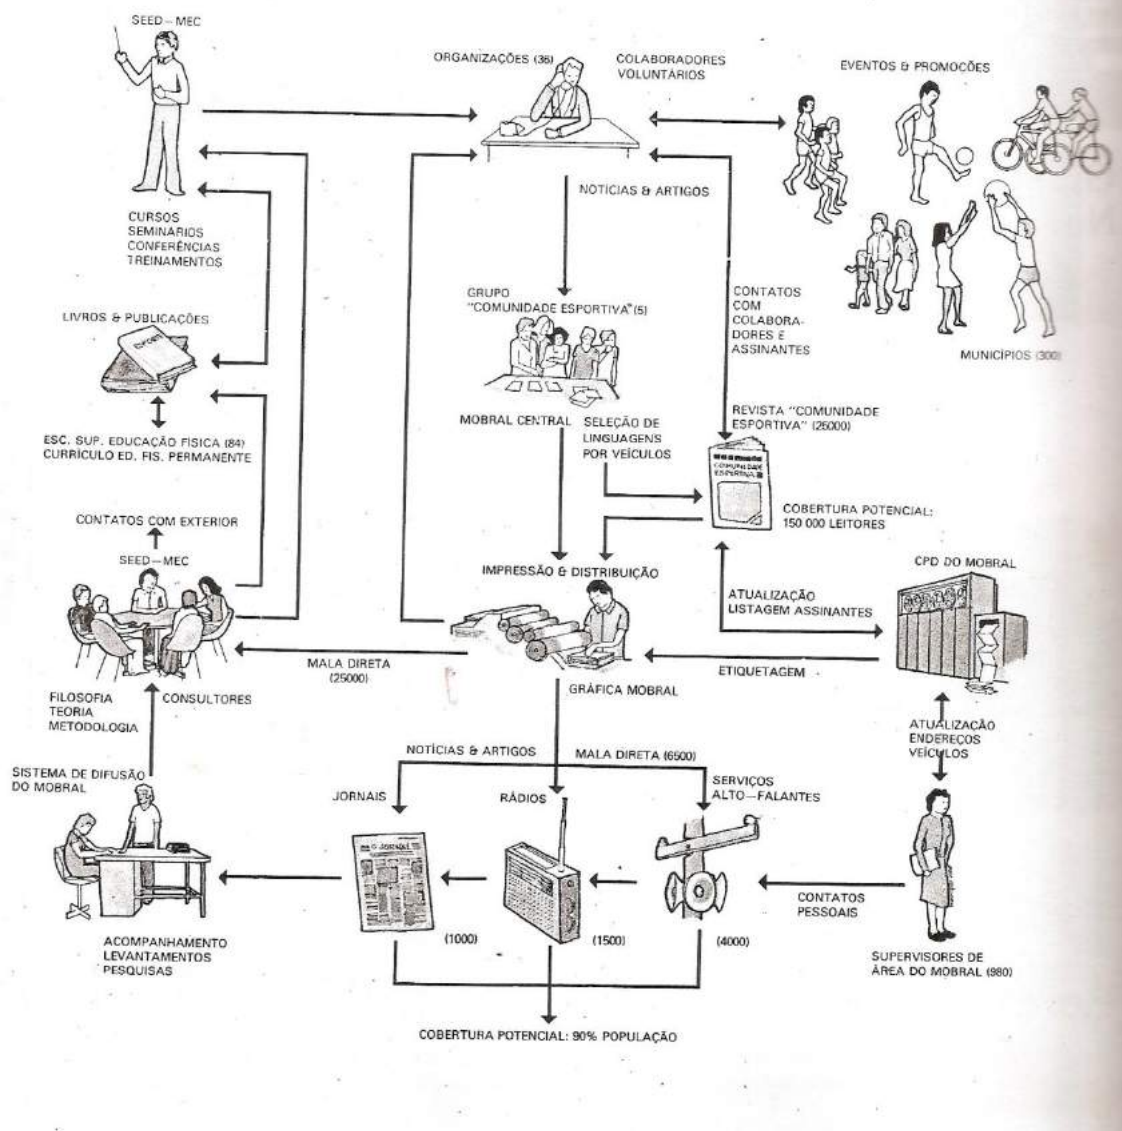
SEED – MEC

ORGANIZAÇÕES (36)

COLABORADORES VOLUNTÁRIOS

EVENTOS & PROMOÇÕES

NOTÍCIAS & ARTIGOS

CURSOS
SEMINÁRIOS
CONFERÊNCIAS
TREINAMENTOS

GRUPO "COMUNIDADE ESPORTIVA" (5)

CONTATOS COM COLABORADORES E ASSINANTES

LIVROS & PUBLICAÇÕES

MUNICÍPIOS (300)

MOBRAL CENTRAL

SELEÇÃO DE LINGUAGENS POR VEÍCULOS

REVISTA "COMUNIDADE ESPORTIVA" (25000)

ESC. SUP. EDUCAÇÃO FÍSICA (84)
CURRÍCULO ED. FIS. PERMANENTE

COMUNIDADE ESPORTIVA

COBERTURA POTENCIAL: 150 000 LEITORES

CONTATOS COM EXTERIOR

SEED – MEC

IMPRESSÃO & DISTRIBUIÇÃO

CPD DO MOBRAL

ATUALIZAÇÃO LISTAGEM ASSINANTES

MALA DIRETA (25000)

ETIQUETAGEM

FILOSOFIA
TEORIA
METODOLOGIA

CONSULTORES

GRÁFICA MOBRAL

ATUALIZAÇÃO ENDEREÇOS VEÍCULOS

NOTÍCIAS & ARTIGOS

MALA DIRETA (6500)

SISTEMA DE DIFUSÃO DO MOBRAL

JORNAIS

RÁDIOS

SERVIÇOS ALTO-FALANTES

O JORNAL

CONTATOS PESSOAIS

(1000)

(1500)

(4000)

ACOMPANHAMENTO
LEVANTAMENTOS
PESQUISAS

SUPERVISORES DE ÁREA DO MOBRAL (980)

COBERTURA POTENCIAL: 90% POPULAÇÃO